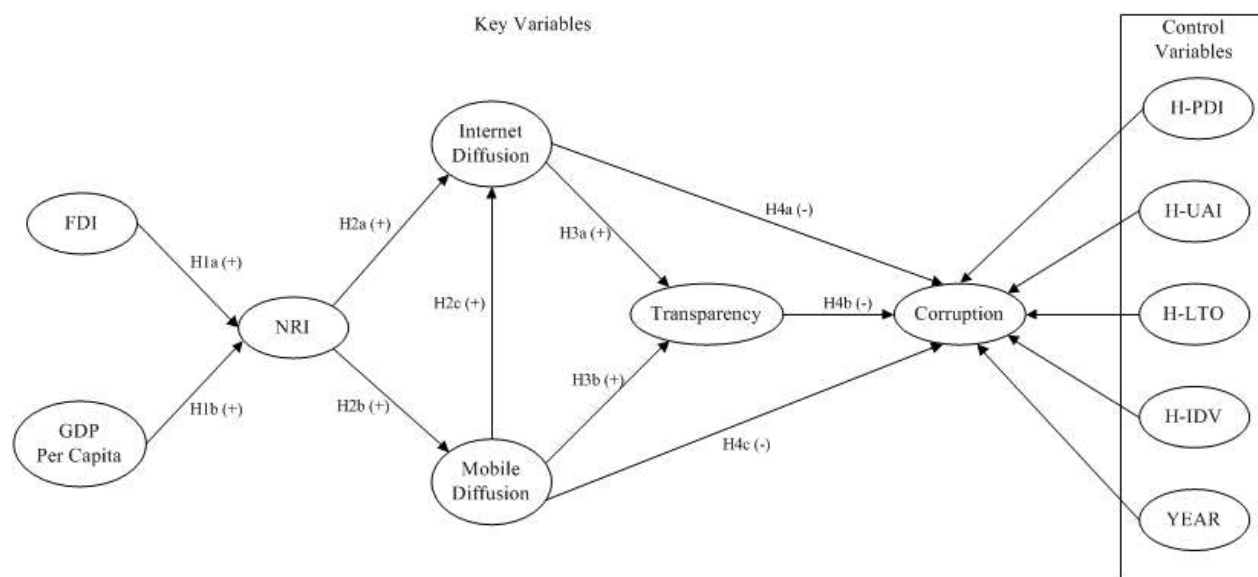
Key Variables

Control Variables

Internet Diffusion

FDI

H1a (+)

H2a (+)

H3a (+)

H4a (-)

H-PDI

H-UAI

NRI

H2c (+)

Transparency

H4b (-)

Corruption

H-LTO

GDP Per Capita

H1b (+)

H2b (+)

H3b (+)

H4c (-)

H-IDV

Mobile Diffusion

YEAR